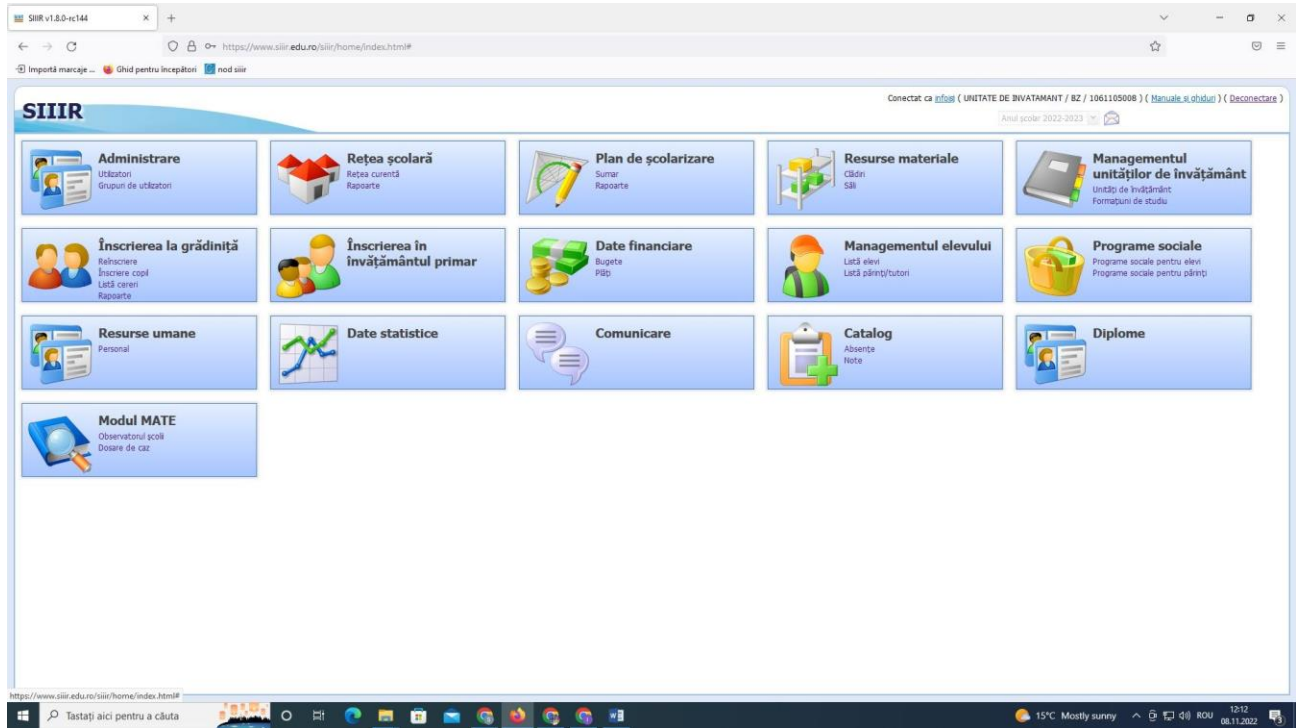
SIIIR v1.8.0-rc144

https://www.siiir.edu.ro/siiir/home/index.html#

Importă marcaje ... Ghid pentru începători nod siiir

SIIIR

Conectat ca infosj ( UNITATE DE INVATAMANT / BZ / 1061105008 ) ( Manuale și ghiduri ) ( Deconectare )

Anul școlar 2022-2023

Administrare
Utilizatori
Grupuri de utilizatori

Rețea școlară
Rețea curentă
Rapoarte

Plan de școlarizare
Sumar
Rapoarte

Resurse materiale
Clădiri
Săli

Managementul unităților de învățământ
Unități de învățământ
Formațiuni de studiu

Înscrierea la grădiniță
Reînscriere
Înscriere copil
Listă cereri
Rapoarte

Înscrierea în învățământul primar

Date financiare
Bugete
Plăți

Managementul elevului
Listă elevi
Listă părinți/tutori

Programe sociale
Programe sociale pentru elevi
Programe sociale pentru părinți

Resurse umane
Personal

Date statistice

Comunicare

Catalog
Absențe
Note

Diplome

Modul MATE
Observatorul școli
Dosare de caz

https://www.siiir.edu.ro/siiir/home/index.html#

Tastați aici pentru a căuta

15°C Mostly sunny ROU 12:12 08.11.2022